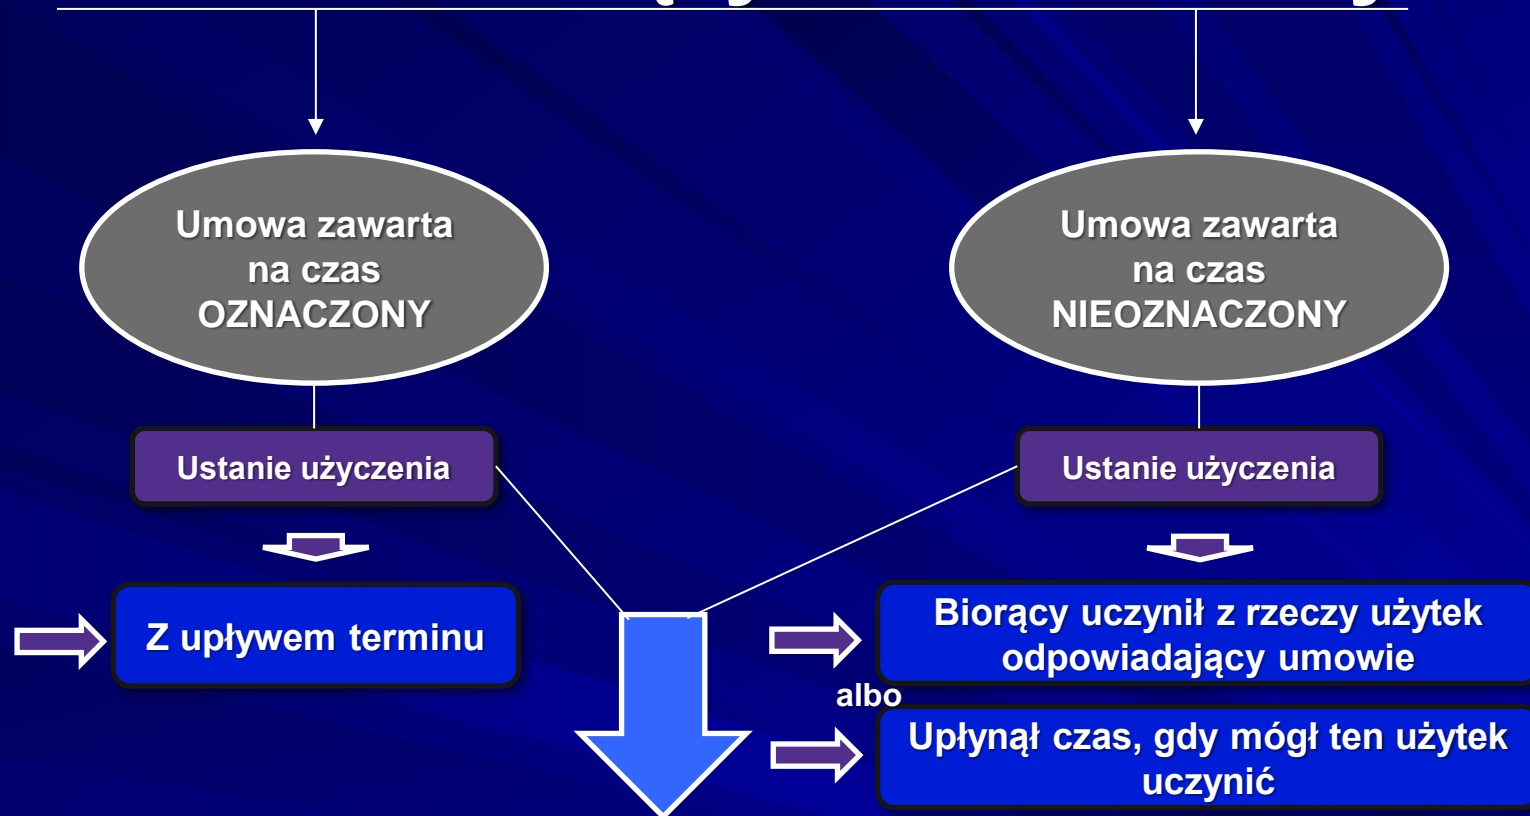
Umowa zawarta na czas OZNACZONY

Umowa zawarta na czas NIEOZNACZONY

Ustanie użyczenia

Ustanie użyczenia

Z upływem terminu

Biorący uczynił z rzeczy użytek odpowiadający umowie

albo

Upłynął czas, gdy mógł ten użytek uczynić